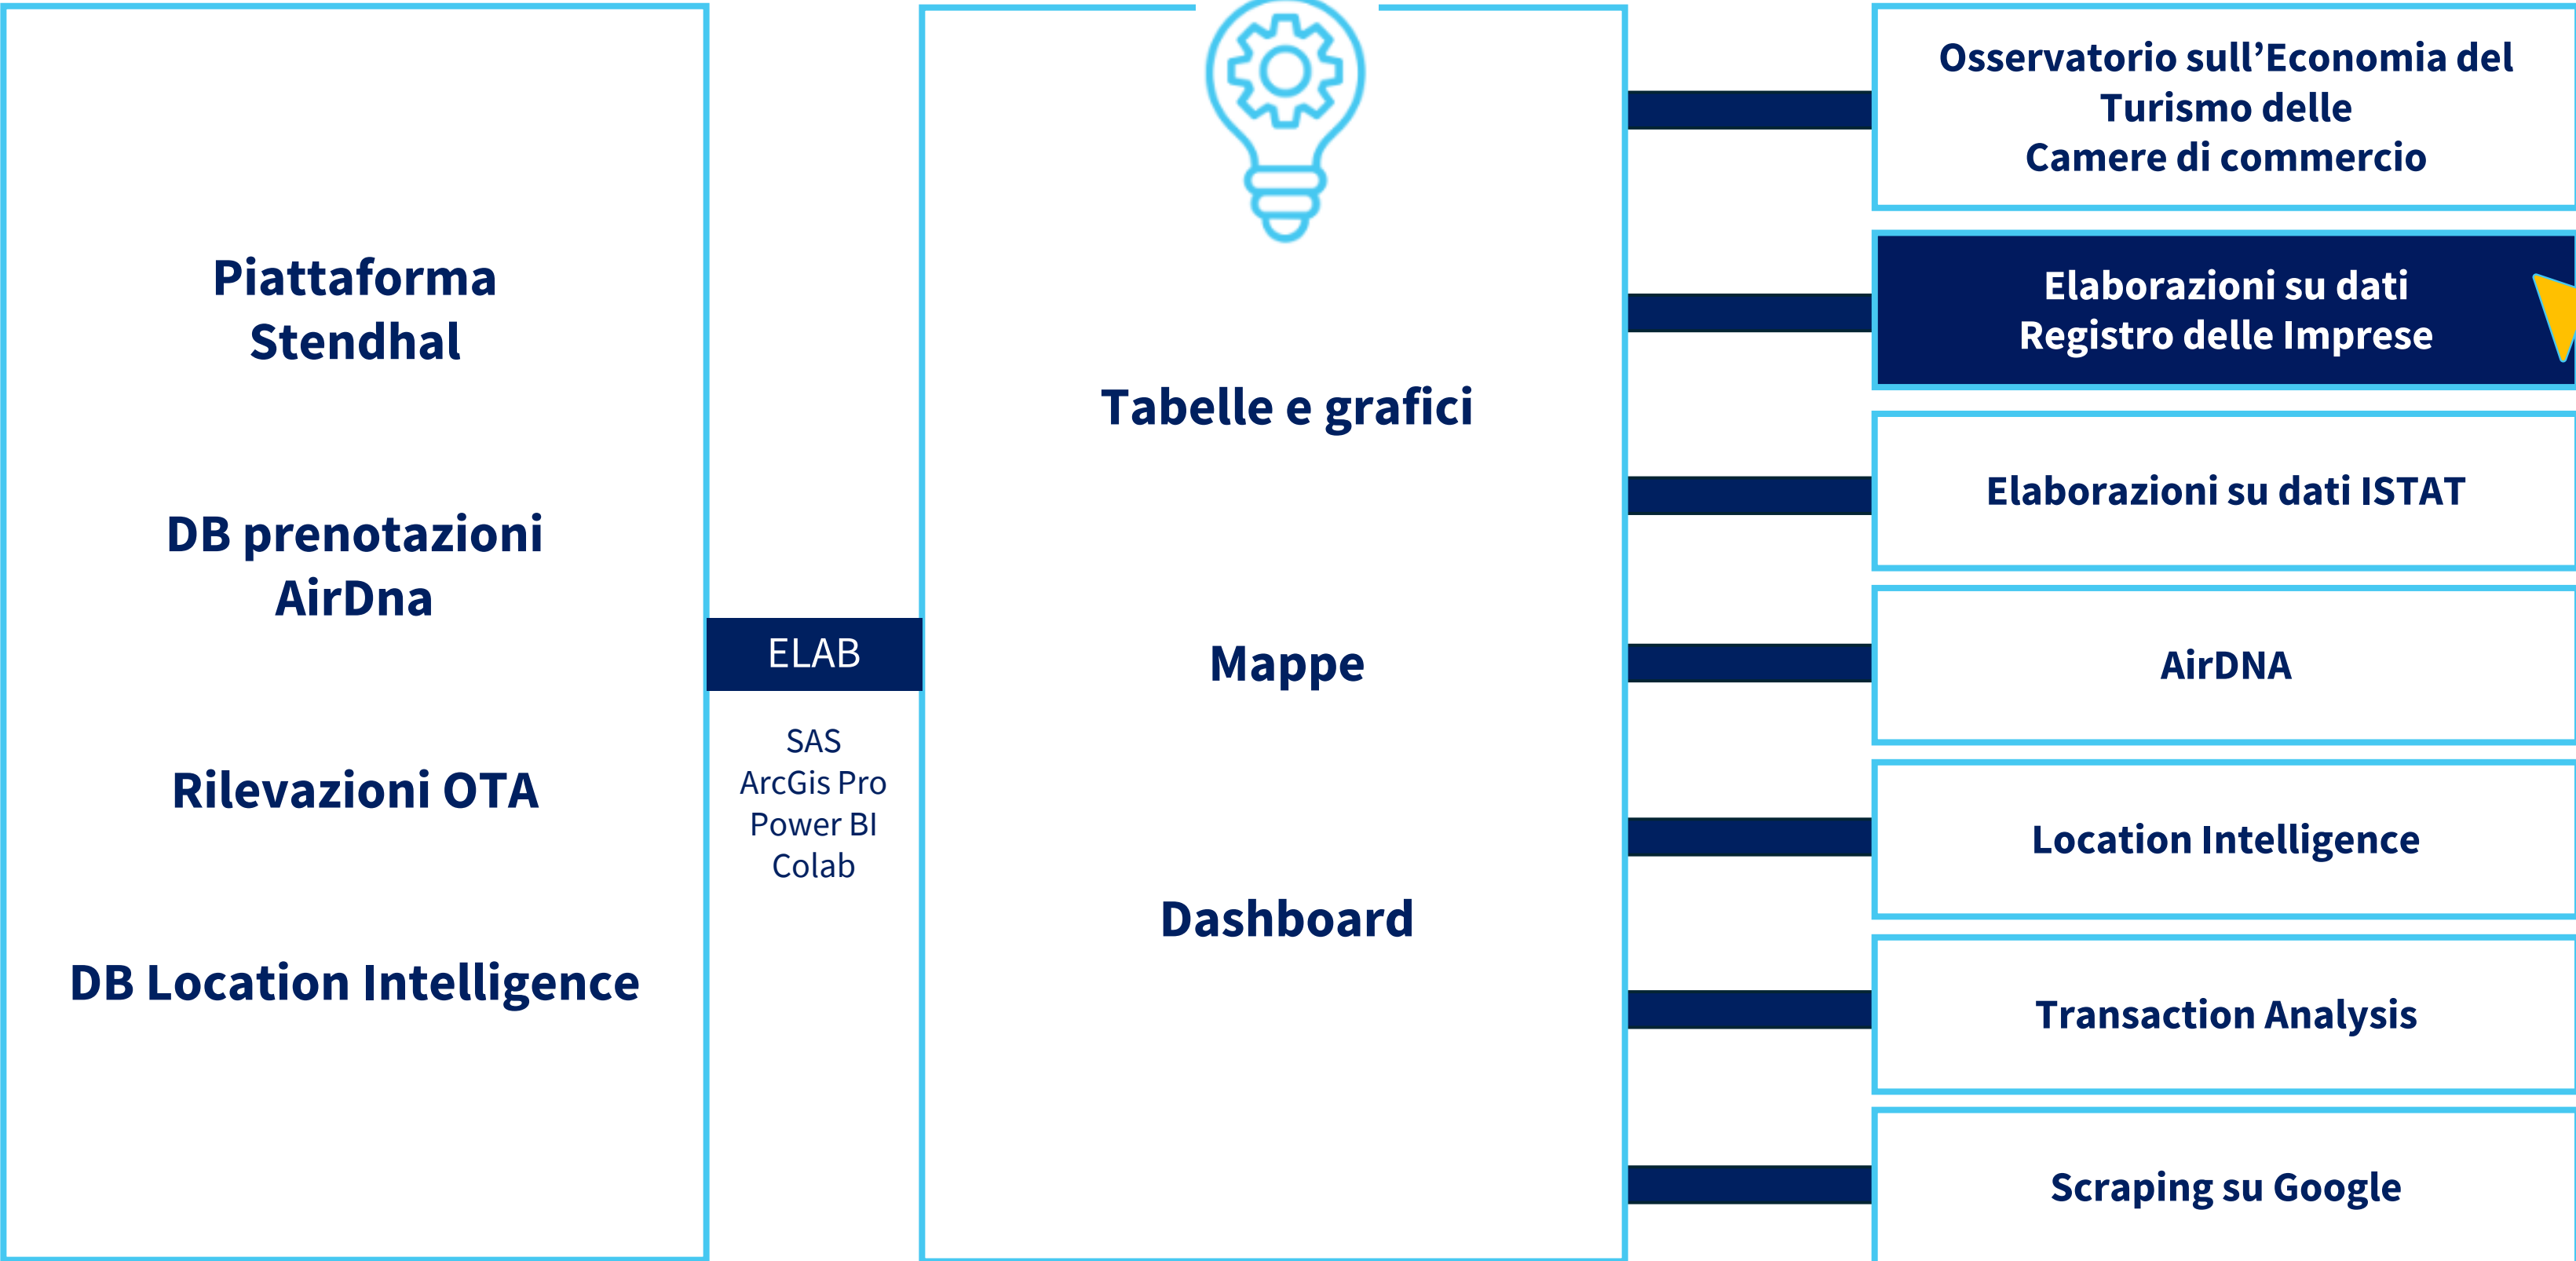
Piattaforma Stendhal

DB prenotazioni AirDna

Rilevazioni OTA

DB Location Intelligence

ELAB

SAS
ArcGis Pro
Power BI
Colab

Tabelle e grafici

Mappe

Dashboard

Osservatorio sull’Economia del Turismo delle Camere di commercio

Elaborazioni su dati Registro delle Imprese

Elaborazioni su dati ISTAT

AirDNA

Location Intelligence

Transaction Analysis

Scraping su Google